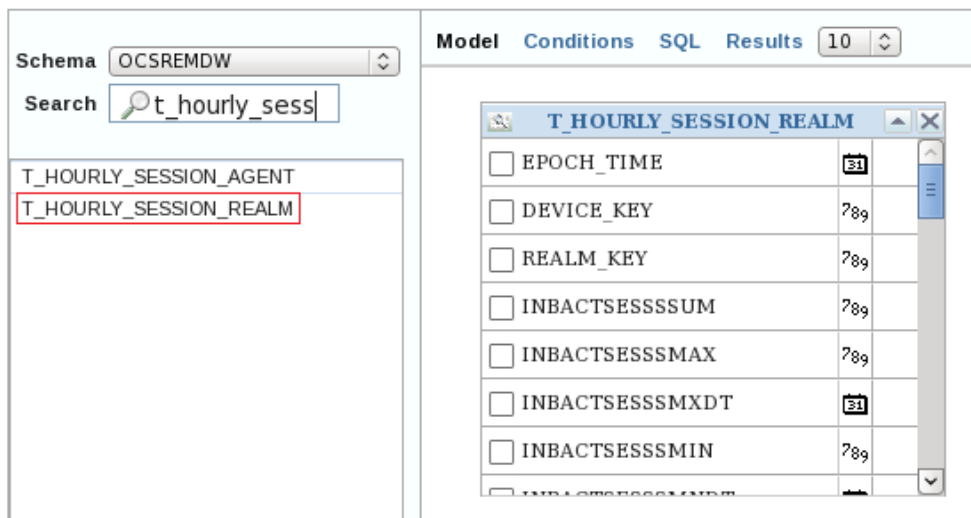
Schema OCSREMDW
Search t_hourly_sess

T_HOURLY_SESSION_AGENT
T_HOURLY_SESSION_REALM

Model Conditions SQL Results 10

T_HOURLY_SESSION_REALM

| | | |
|---|---|---|
| EPOCH_TIME | 31 | |
| DEVICE_KEY | 789 | |
| REALM_KEY | 789 | |
| INBACTSESSSUM | 789 | |
| INBACTSESSSMAX | 789 | |
| INBACTSESSSMXDT | 31 | |
| INBACTSESSSMIN | 789 | |
| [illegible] | | |